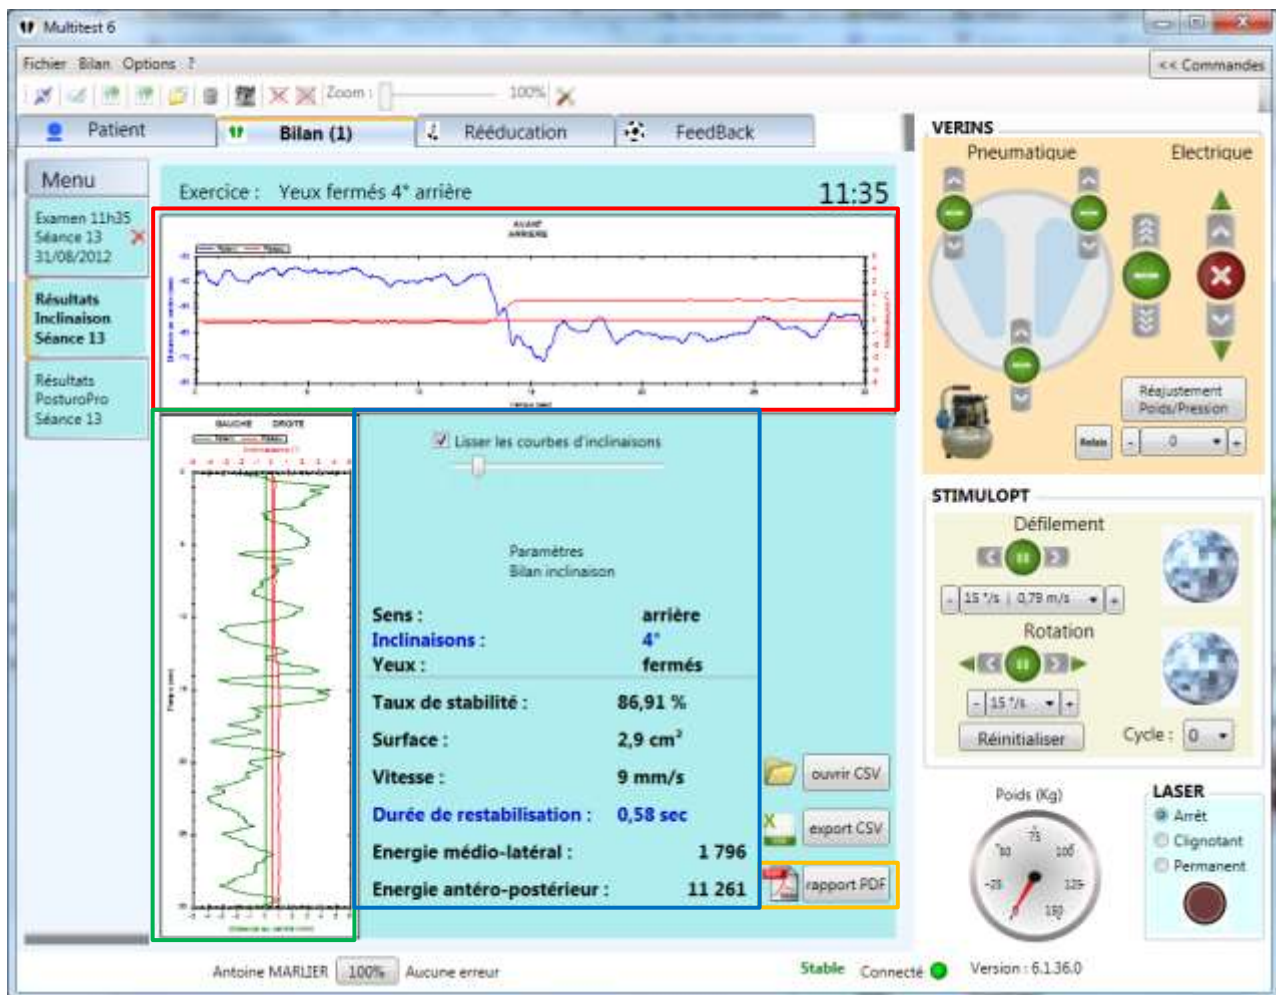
Multitest 6

Fichier Bilan Options ?

<< Commandes

Zoom : 100%

Patient | Bilan (1) | Rééducation | FeedBack

Menu

Examen 11h35
Séance 13
31/08/2012

Résultats Inclinaison Séance 13

Résultats PosturoPro Séance 13

Exercice : Yeux fermés 4° arrière

11:35

AVANT
ARRIERE

GAUCHE DROITE

Lisser les courbes d'inclinaisons

Paramètres
Bilan inclinaison

Sens : arrière
Inclinaisons : 4°
Yeux : fermés

Taux de stabilité : 86,91 %
Surface : 2,9 cm²
Vitesse : 9 mm/s
Durée de restabilisation : 0,58 sec
Energie médio-latéral : 1 796
Energie antéro-postérieur : 11 261

ouvrir CSV
export CSV
rapport PDF

VERINS
Pneumatique
Electrique

Réajustement Poids/Pression

Relais
0

STIMULOPT
Défilement
15 °/s | 0,79 m/s
Rotation
15 °/s
Réinitialiser
Cycle : 0

Poids (Kg)
-25 0 25 50 75 100 125 150

LASER
Arrêt
Clignotant
Permanent

Antoine MARLIER 100% Aucune erreur
Stable Connecté
Version : 6.1.36.0